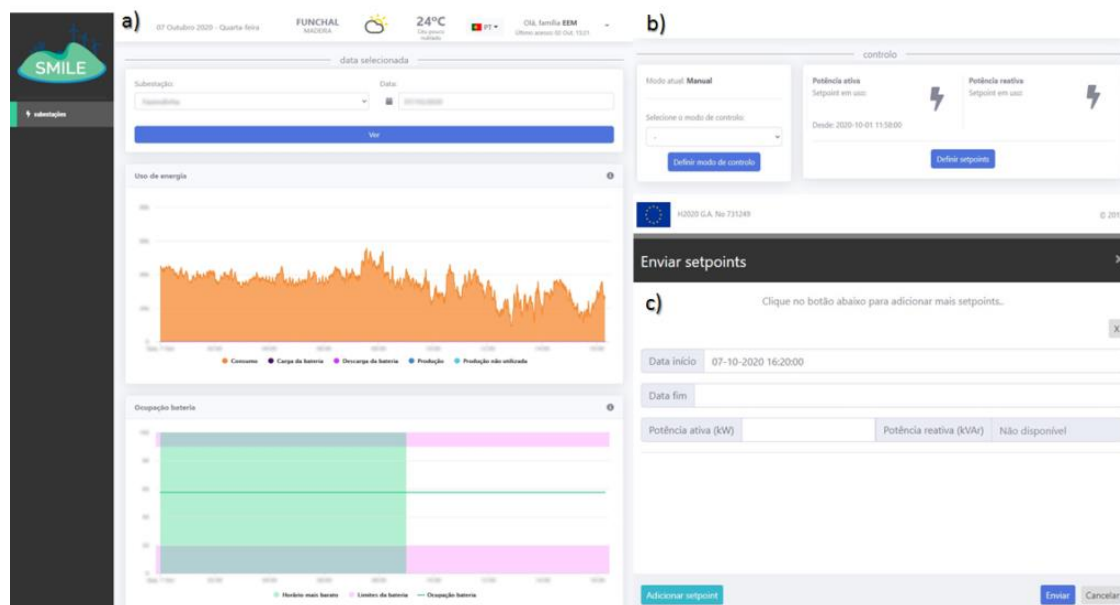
SMILE

Subestações

a)

07 Outubro 2020 - Quarta-feira

FUNCHAL
MADEIRA

24ºC
Céu pouco nublado

PT

Olá, família EEM
Último acesso: 00 Out. 15:21

data selecionada

Subestação:

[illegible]

Data:

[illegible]

Ver

Uso de energia

Consumo
Carga da bateria
Descarga da bateria
Produção
Produção não utilizada

Ocupação bateria

Horário mais barato
Limites da bateria
Ocupação bateria

b)

controlo

Modo atual: Manual

Selecione o modo de controlo:

-

Definir modo de controlo

Potência ativa
Setpoint em uso:

Potência reativa
Setpoint em uso:

Desde: 2020-10-01 11:58:00

Definir setpoints

H2020 G.A. No 731249

© 201

Enviar setpoints

c)

Clique no botão abaixo para adicionar mais setpoints..

X

Data início
07-10-2020 16:20:00

Data fim

Potência ativa (kW)

Potência reativa (kVAr)
Não disponível

Adicionar setpoint

Enviar

Cancelar